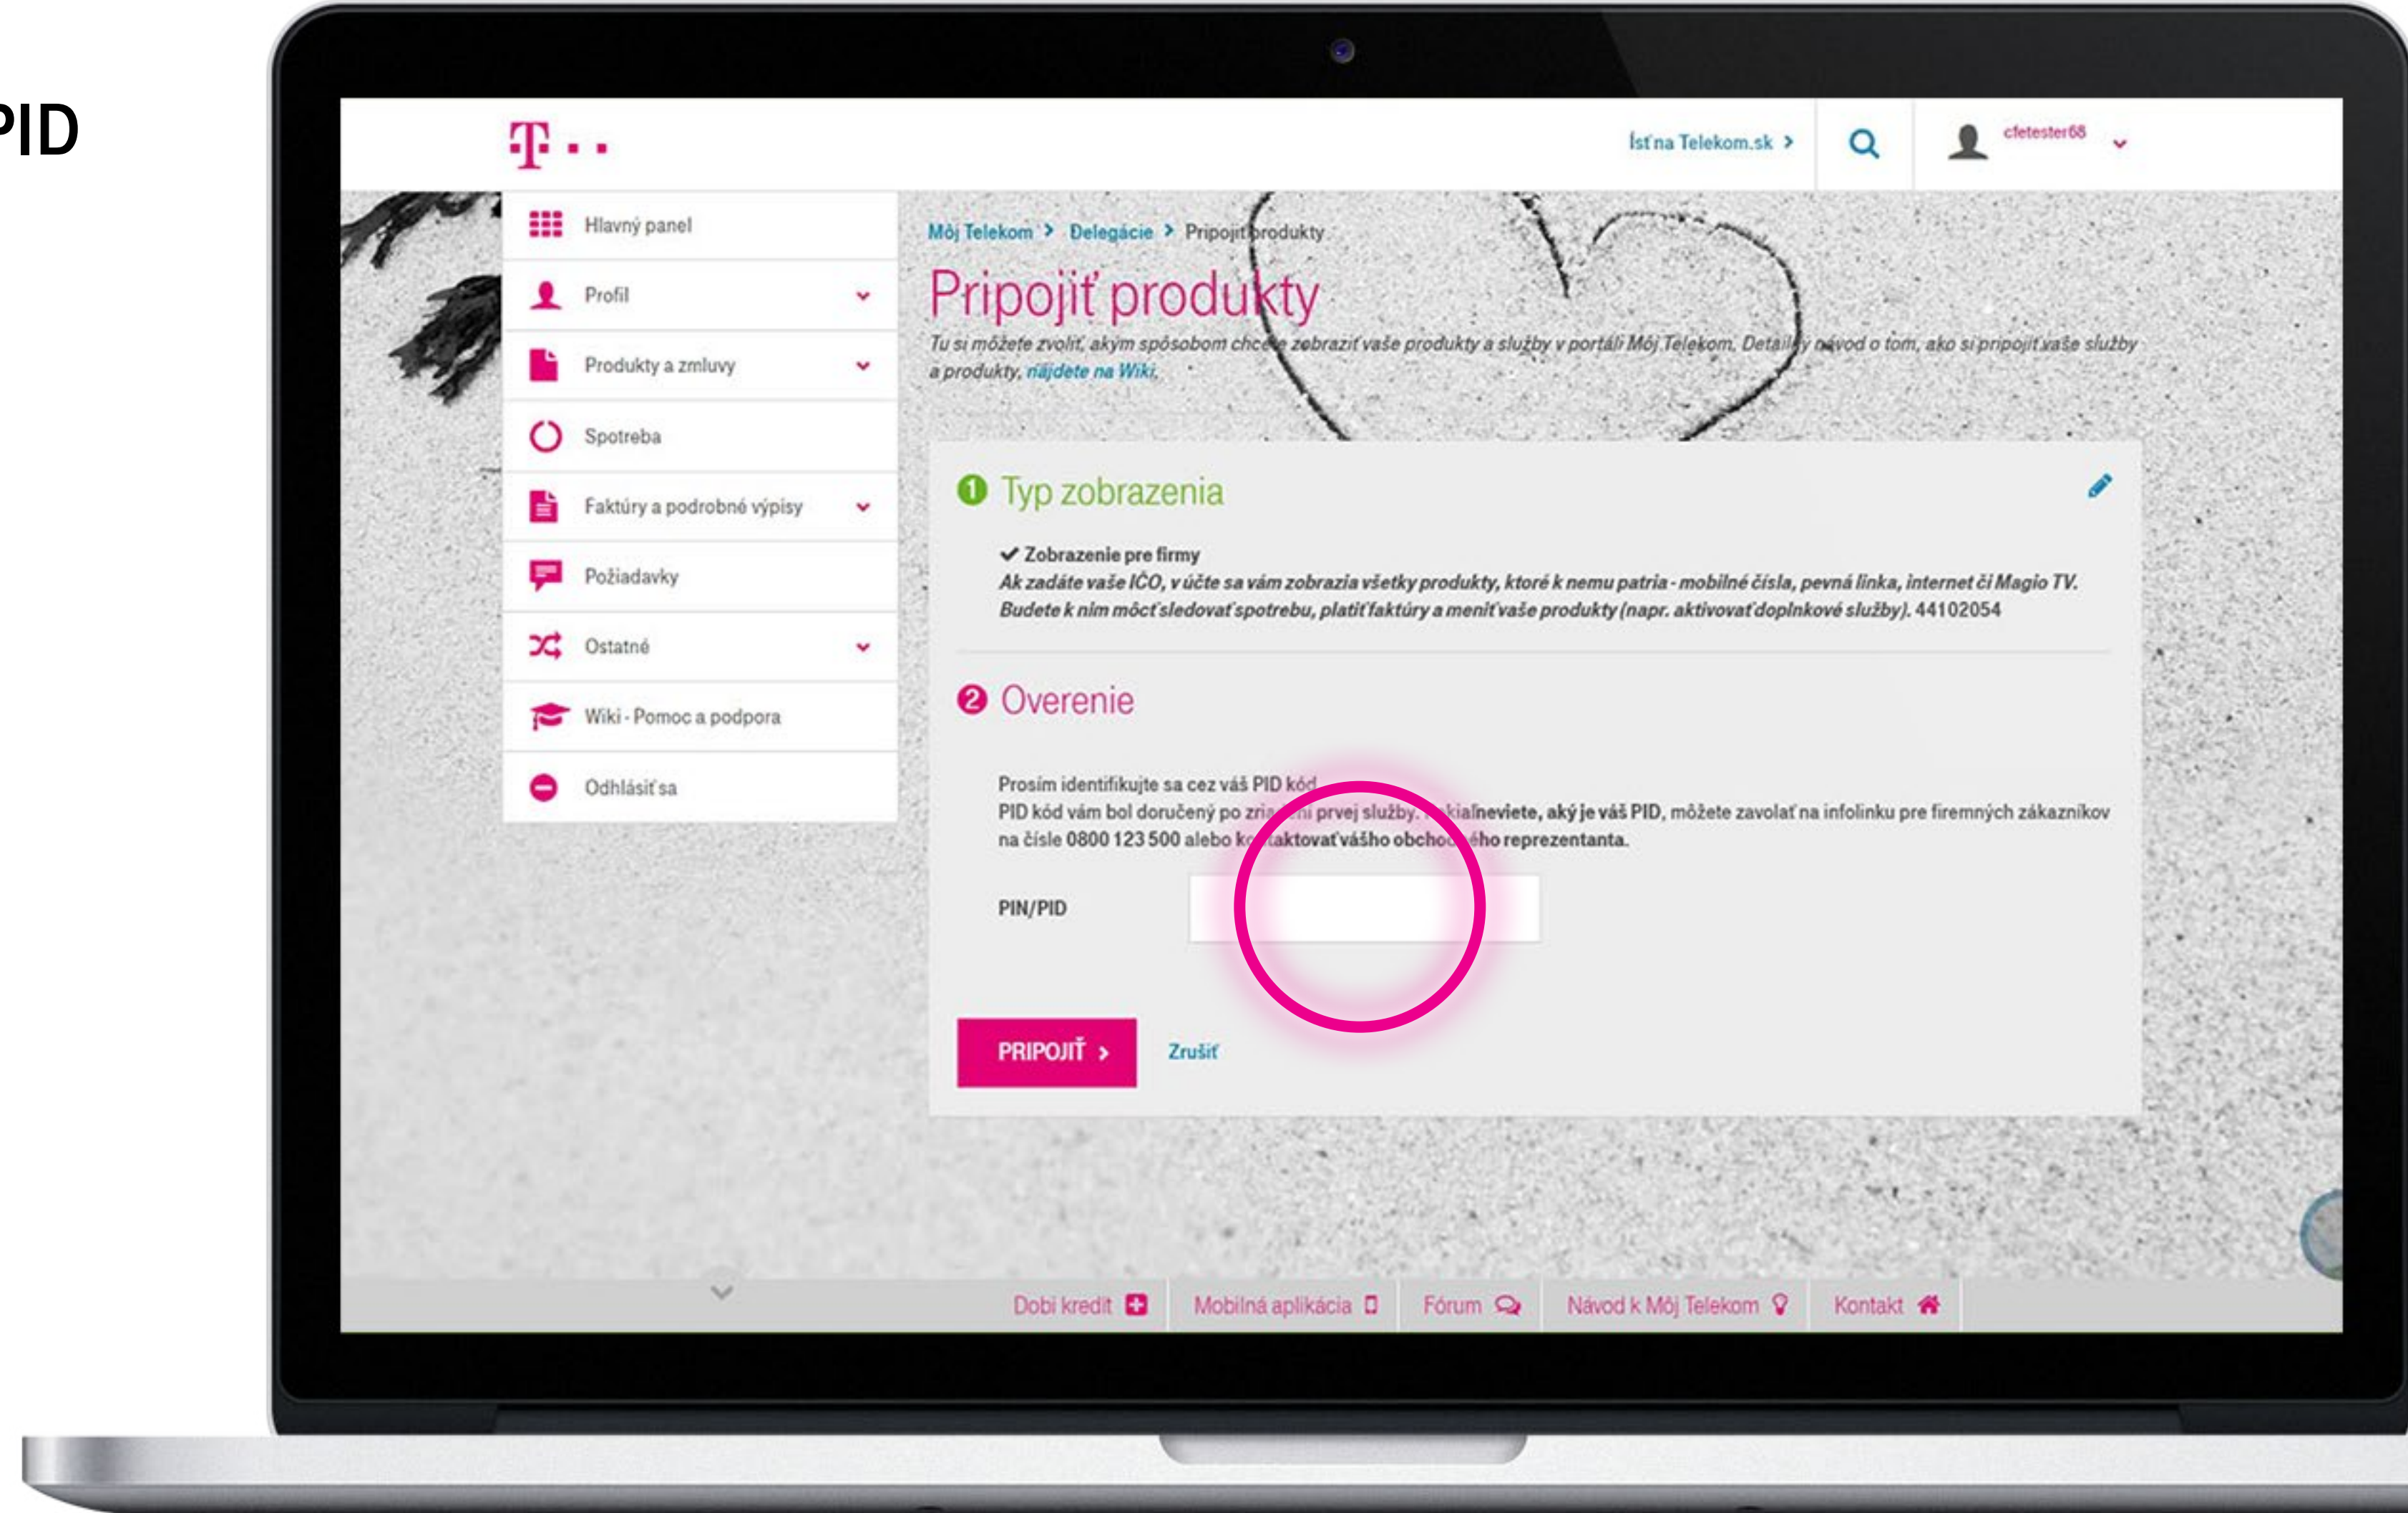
PID

T · ·

Ísť na Telekom.sk >

cfetester68

Hlavný panel

Profil

Produkty a zmluvy

Spotreba

Faktúry a podrobné výpisy

Požiadavky

Ostatné

Wiki - Pomoc a podpora

Odhlásiť sa

Môj Telekom > Delegácie > Pripojiť produkty

Pripojiť produkty

Tu si môžete zvoliť, akým spôsobom chcete zobraziť vaše produkty a služby v portáli Môj Telekom. Detailný návod o tom, ako si pripojiť vaše služby a produkty, nájdete na Wiki.

1 Typ zobrazenia

✔ Zobrazenie pre firmy
Ak zadáte vaše IČO, v účte sa vám zobrazia všetky produkty, ktoré k nemu patria - mobilné čísla, pevná linka, internet či Magio TV. Budete k nim môcť sledovať spotrebu, platiť faktúry a meniť vaše produkty (napr. aktivovať doplnkové služby). 44102054

2 Overenie

Prosím identifikujte sa cez váš PID kód
PID kód vám bol doručený po zria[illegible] prvej služby. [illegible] neviete, aký je váš PID, môžete zavolať na infolinku pre firemných zákazníkov na čísle 0800 123 500 alebo ko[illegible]aktovať vášho obcho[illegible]ého reprezentanta.

PIN/PID

PRIPOJIŤ >

Zrušiť

Dobi kredit

Mobilná aplikácia

Fórum

Návod k Môj Telekom

Kontakt